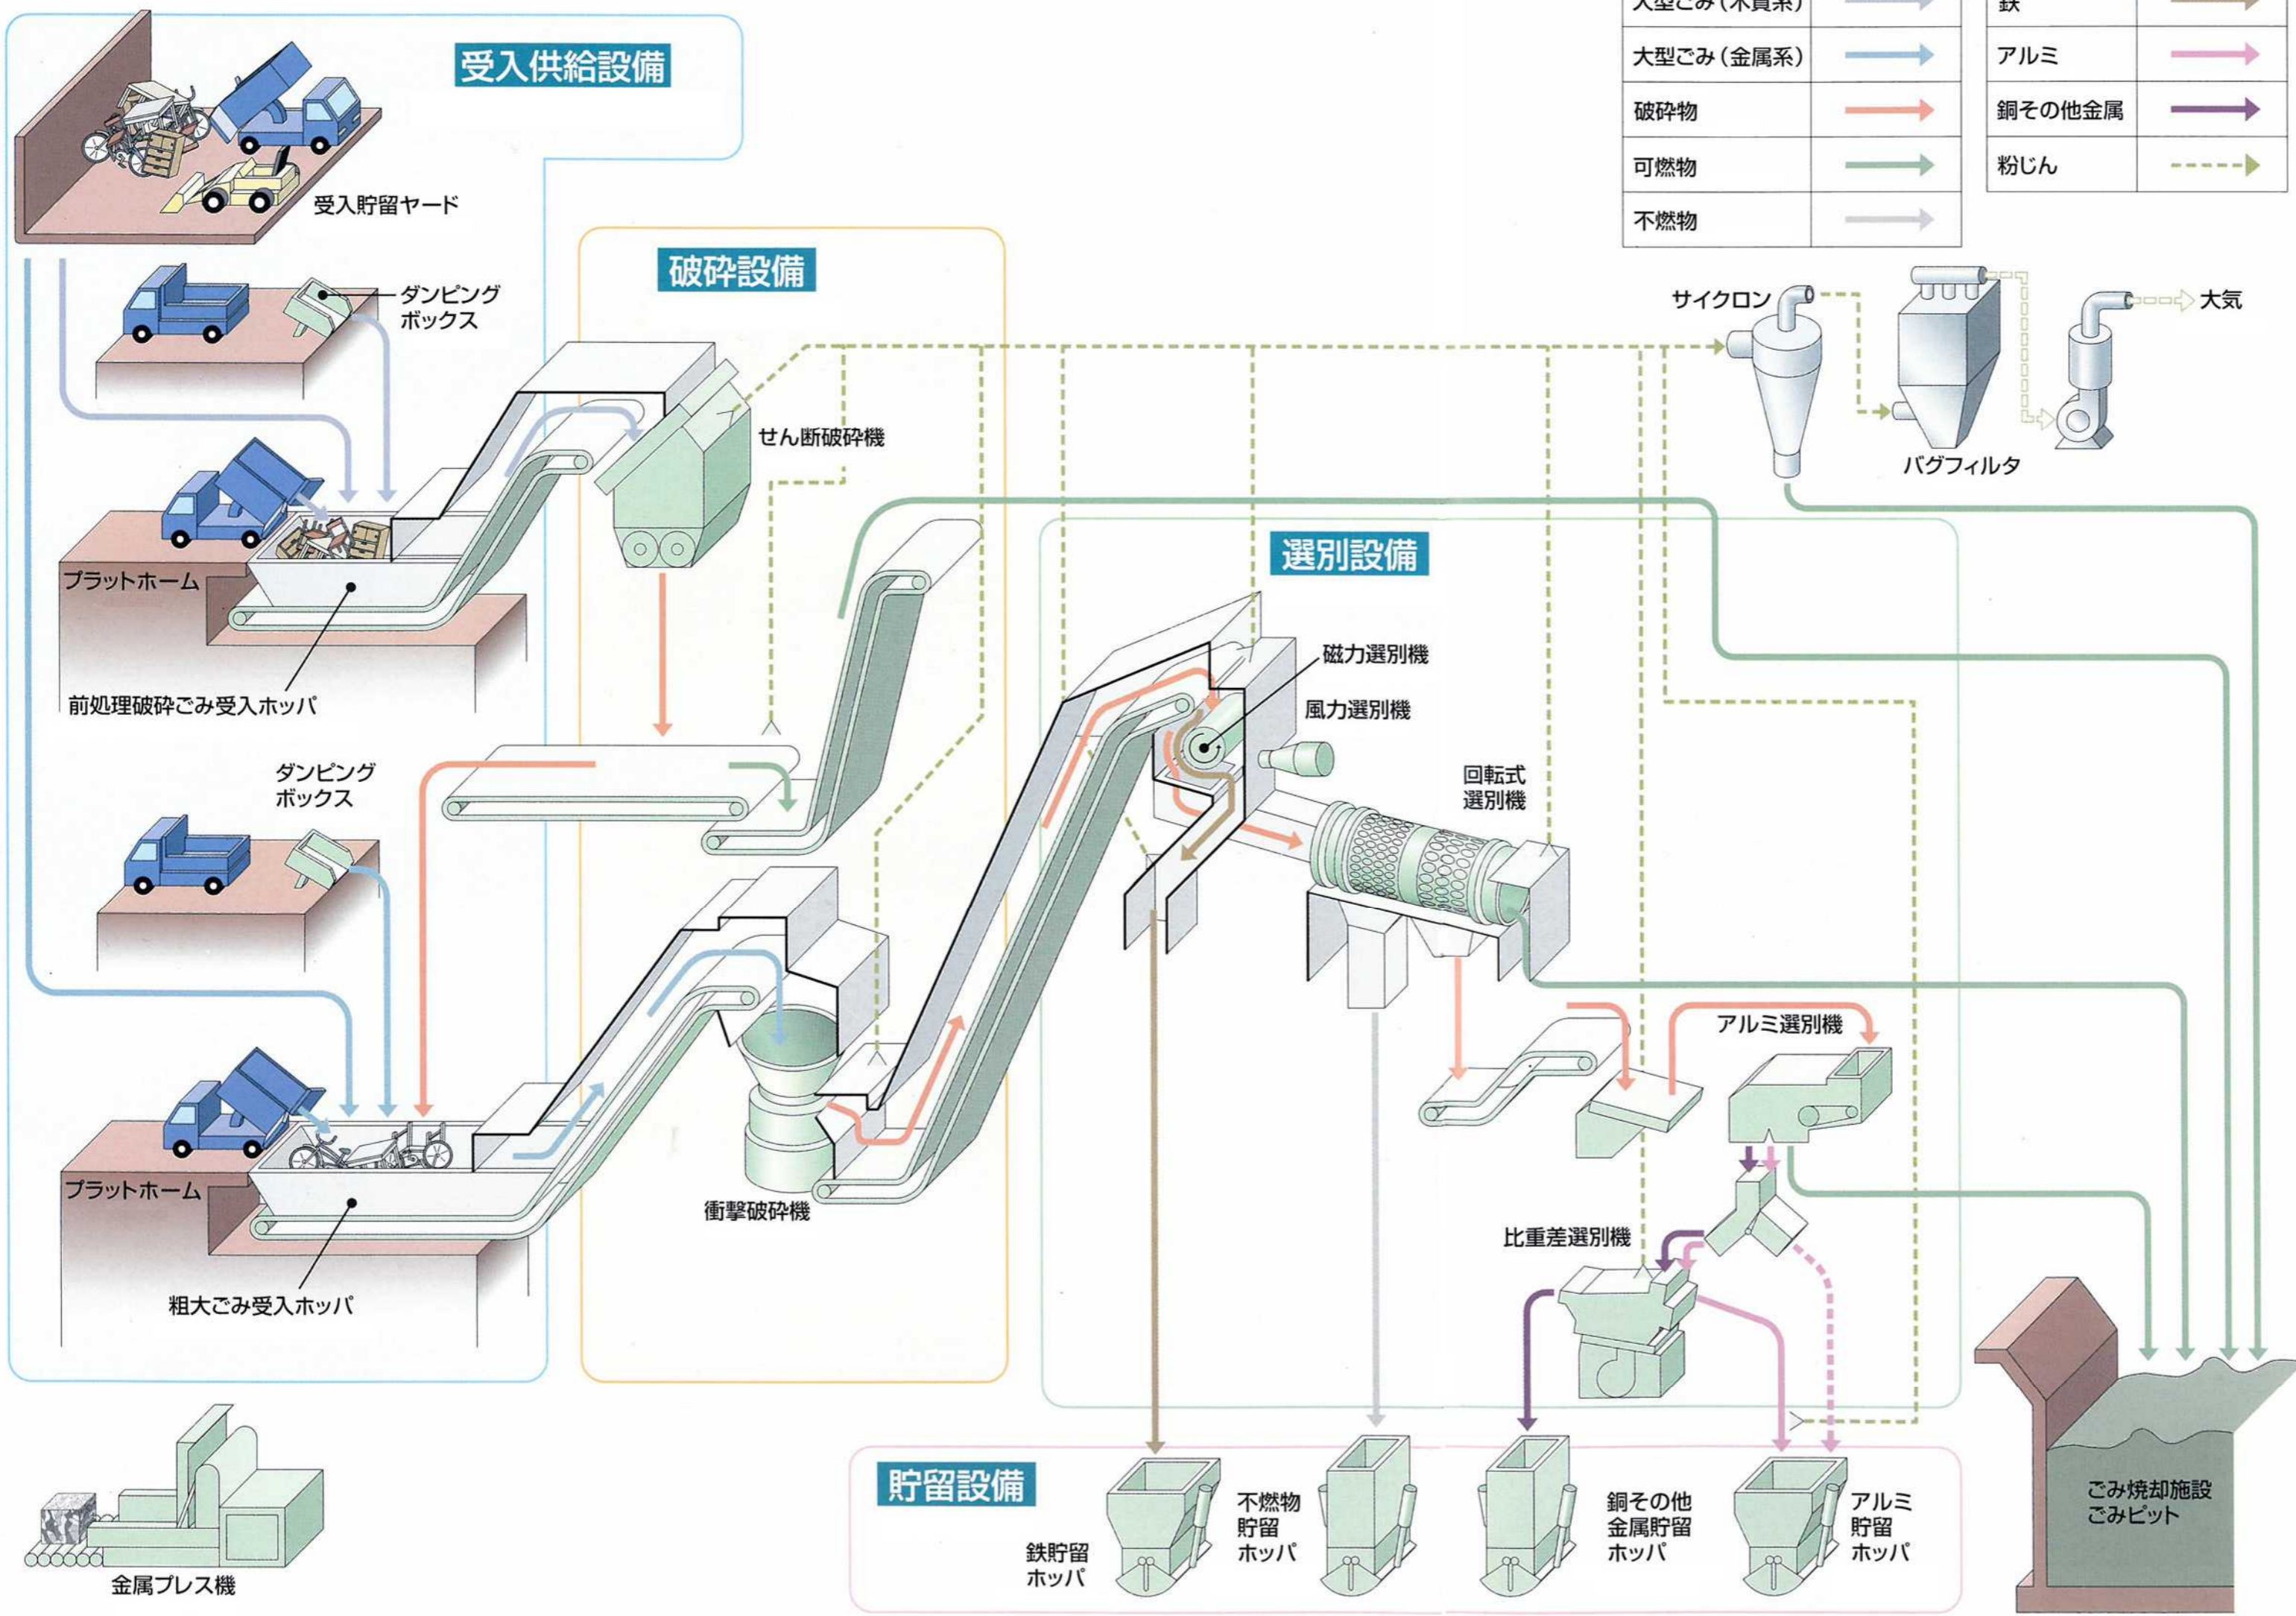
| 大型ごみ（木質系） | |
|---|---|
| 大型ごみ（金属系） | |
| 破砕物 | |
| 可燃物 | |
| 不燃物 | |

| 鉄 | |
|---|---|
| アルミ | |
| 銅その他金属 | |
| 粉じん | |

受入供給設備

受入貯留ヤード

ダンピングボックス

プラットホーム

前処理破砕ごみ受入ホッパ

ダンピングボックス

プラットホーム

粗大ごみ受入ホッパ

金属プレス機

破砕設備

せん断破砕機

衝撃破砕機

サイクロン

バグフィルタ

大気

選別設備

磁力選別機

風力選別機

回転式選別機

アルミ選別機

比重差選別機

貯留設備

鉄貯留ホッパ

不燃物貯留ホッパ

銅その他金属貯留ホッパ

アルミ貯留ホッパ

ごみ焼却施設ごみピット